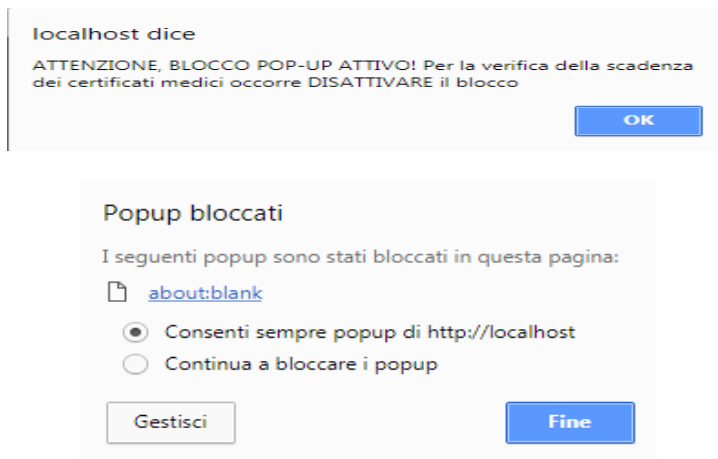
localhost dice

ATTENZIONE, BLOCCO POP-UP ATTIVO! Per la verifica della scadenza dei certificati medici occorre DISATTIVARE il blocco

OK

Popup bloccati

I seguenti popup sono stati bloccati in questa pagina:

about:blank

Consenti sempre popup di http://localhost

Continua a bloccare i popup

Gestisci

Fine